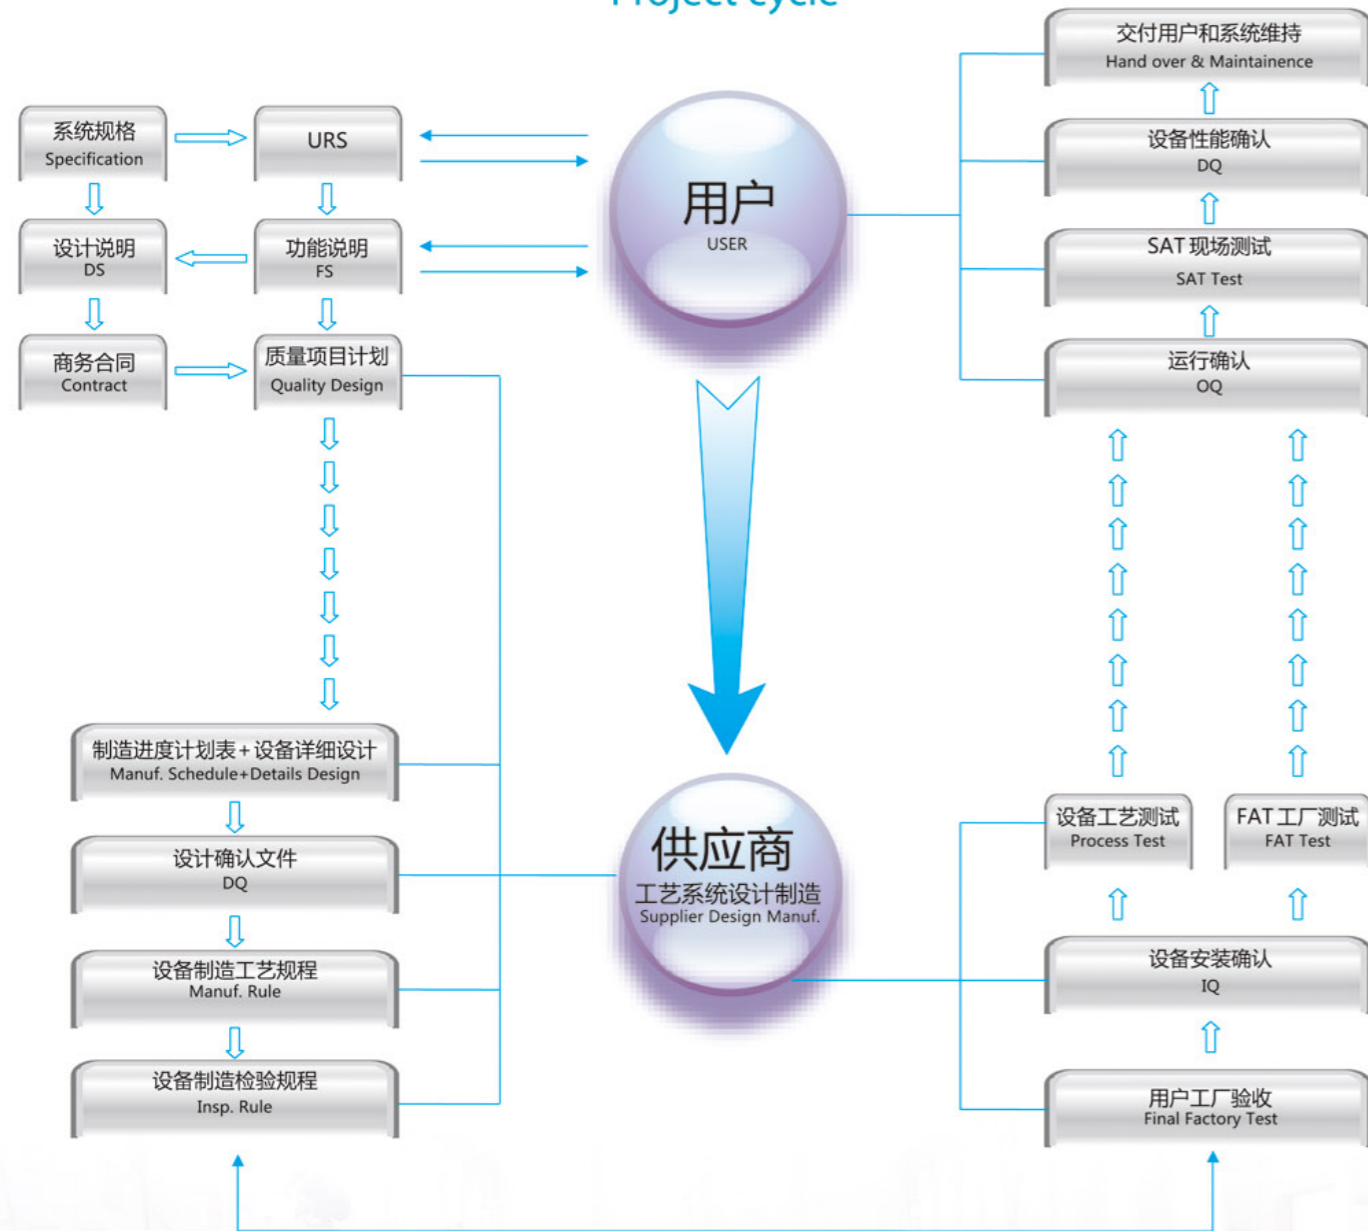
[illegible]

系统规格
Specification

URS

设计说明
DS

功能说明
FS

商务合同
Contract

质量项目计划
Quality Design

用户
USER

交付用户和系统维持
Hand over & Maintainence

设备性能确认
DQ

SAT 现场测试
SAT Test

运行确认
OQ

制造进度计划表+设备详细设计
Manuf. Schedule+Details Design

设计确认文件
DQ

设备制造工艺规程
Manuf. Rule

设备制造检验规程
Insp. Rule

供应商
工艺系统设计制造
Supplier Design Manuf.

设备工艺测试
Process Test

FAT 工厂测试
FAT Test

设备安装确认
IQ

用户工厂验收
Final Factory Test